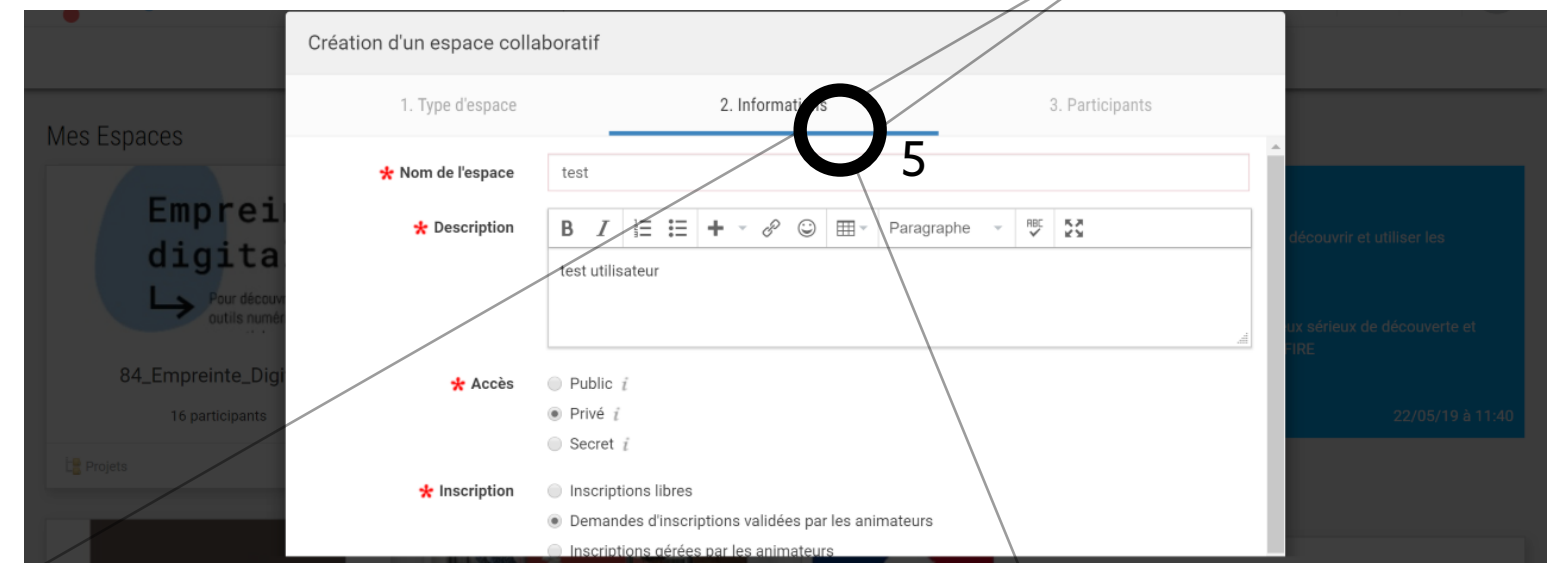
Création d'un espace collaboratif

1. Type d'espace

2. Informati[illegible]s

3. Participants

5

Mes Espaces

Emprei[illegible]
digita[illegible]
Pour découv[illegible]
outils numé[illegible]

84_Empreinte_Digi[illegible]

16 participants

Projets

découvrir et utiliser les

ux sérieux de découverte et
FIRE

22/05/19 à 11:40

* Nom de l'espace
test

* Description
B I Paragraphe
test utilisateur

* Accès
Public i
Privé i
Secret i

* Inscription
Inscriptions libres
Demandes d'inscriptions validées par les animateurs
Inscriptions gérées par les animateurs